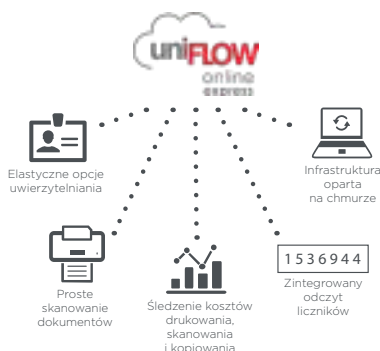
uniFLOW
online
express

Elastyczne opcje uwierzytelniania

Infrastruktura oparta na chmurze

Proste skanowanie dokumentów

Śledzenie kosztów drukowania, skanowania i kopiowania

1536944

Zintegrowany odczyt liczników